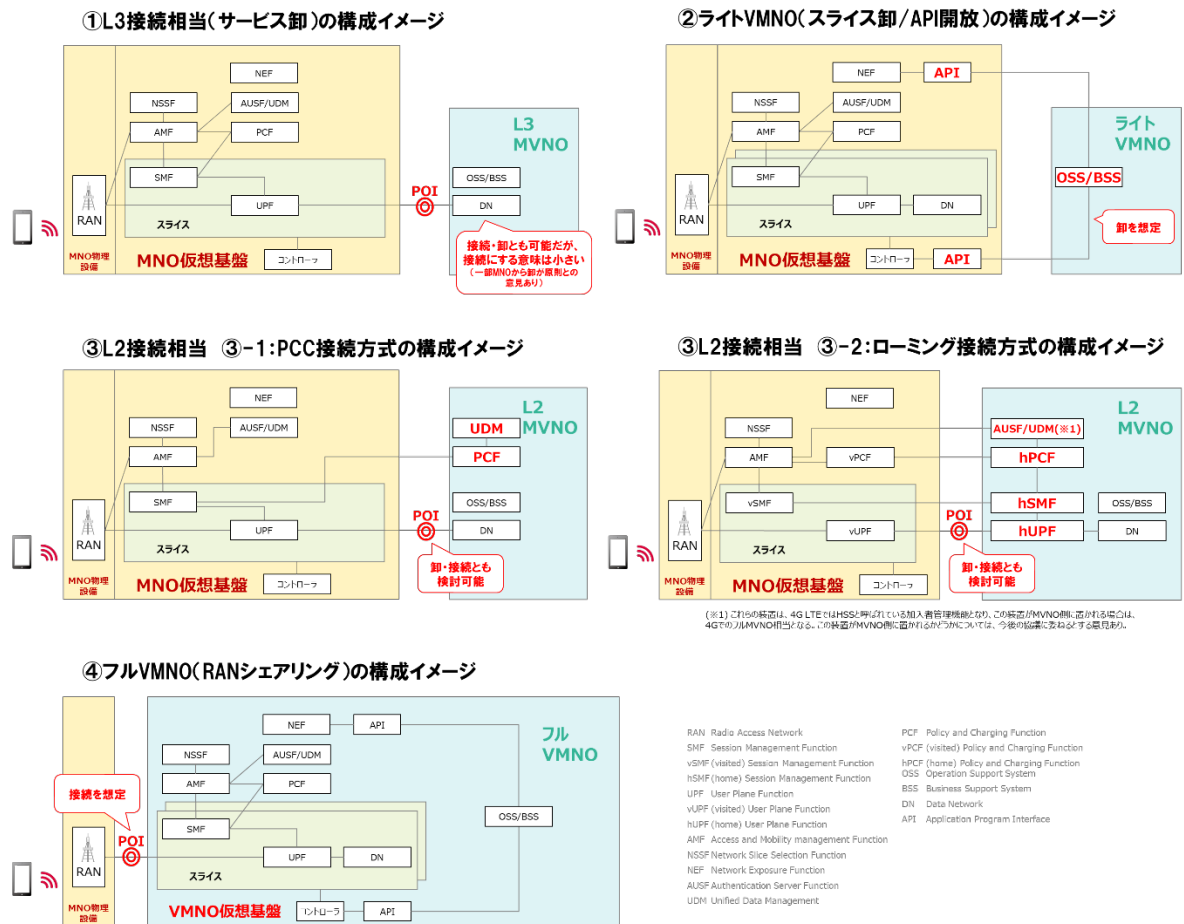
①L3接続相当（サービス卸）の構成イメージ

NEF
NSSF
AUSF/UDM
AMF
PCF
SMF
RAN
UPF
スライス
MNO物理設備
MNO仮想基盤
コントローラ
L3 MVNO
OSS/BSS
POI
DN
接続・卸とも可能だが、接続にする意味は小さい（一部MNOから卸が原則との意見あり）

②ライトVMNO（スライス卸/API開放）の構成イメージ

NEF
API
NSSF
AUSF/UDM
AMF
PCF
SMF
RAN
UPF
DN
スライス
MNO物理設備
MNO仮想基盤
コントローラ
API
ライト VMNO
OSS/BSS
卸を想定

③L2接続相当 ③-1：PCC接続方式の構成イメージ

NEF
NSSF
AUSF/UDM
AMF
SMF
RAN
UPF
スライス
MNO物理設備
MNO仮想基盤
コントローラ
L2 MVNO
UDM
PCF
OSS/BSS
POI
DN
卸・接続とも検討可能

③L2接続相当 ③-2：ローミング接続方式の構成イメージ

NEF
NSSF
AMF
vPCF
vSMF
RAN
vUPF
スライス
MNO物理設備
MNO仮想基盤
コントローラ
L2 MVNO
AUSF/UDM(※1)
hPCF
hSMF
OSS/BSS
POI
hUPF
DN
卸・接続とも検討可能

（※1）これらの装置は、4G LTEではHSSと呼ばれている加入者管理機能となり、この装置がMVNO側に置かれる場合は、4GでのフルMVNO相当となる。この装置がMVNO側に置かれるかどうかについては、今後の協議に委ねるとする意見あり。

④フルVMNO（RANシェアリング）の構成イメージ

接続を想定
RAN
POI
MNO物理設備
NEF
API
NSSF
AUSF/UDM
AMF
PCF
SMF
UPF
DN
スライス
VMNO仮想基盤
コントローラ
API
フル VMNO
OSS/BSS

RAN Radio Access Network
SMF Session Management Function
vSMF (visited) Session Management Function
hSMF (home) Session Management Function
UPF User Plane Function
vUPF (visited) User Plane Function
hUPF (home) User Plane Function
AMF Access and Mobility management Function
NSSF Network Slice Selection Function
NEF Network Exposure Function
AUSF Authentication Server Function
UDM Unified Data Management
PCF Policy and Charging Function
vPCF (visited) Policy and Charging Function
hPCF (home) Policy and Charging Function
OSS Operation Support System
BSS Business Support System
DN Data Network
API Application Program Interface